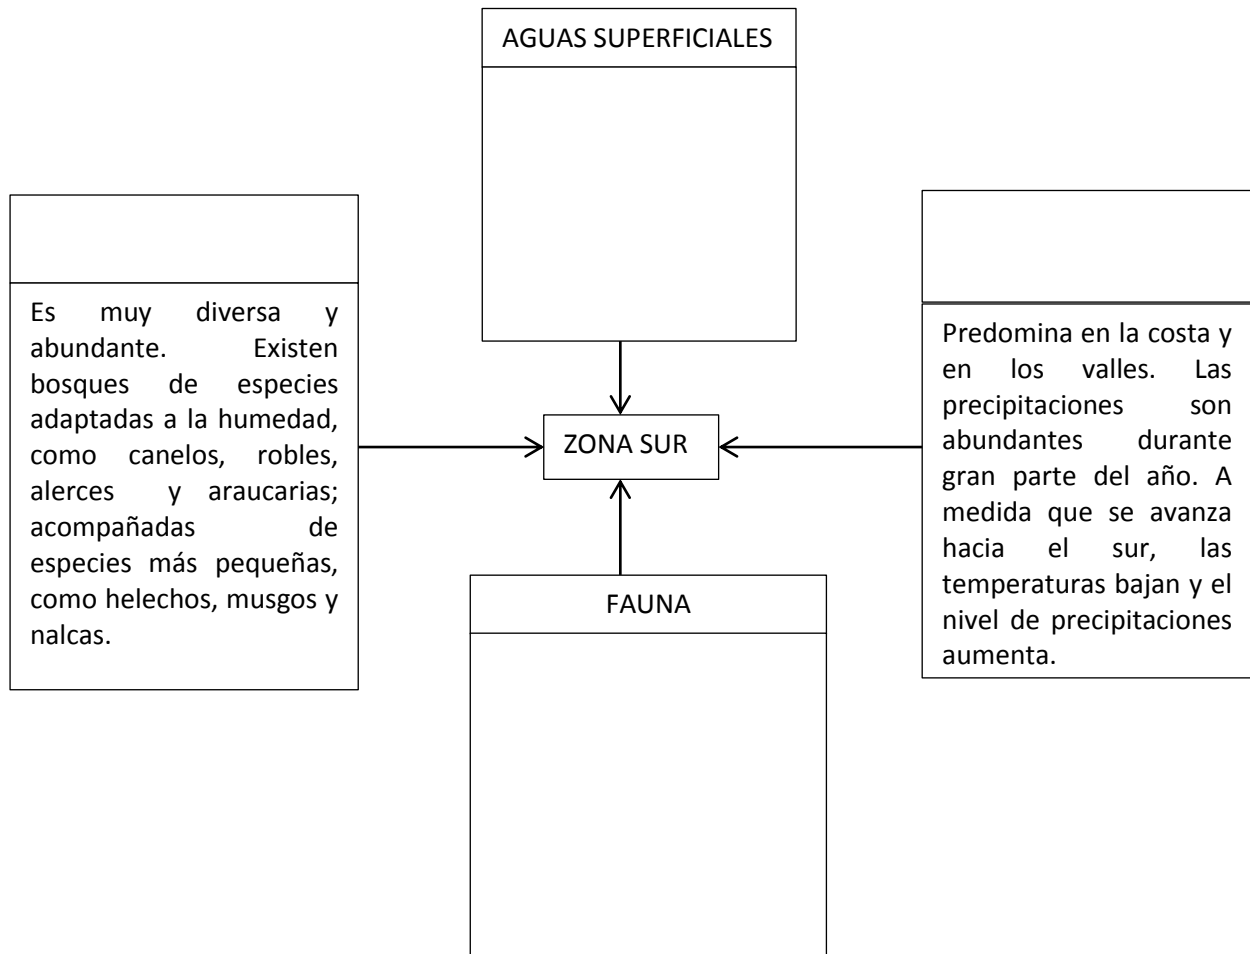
AGUAS SUPERFICIALES

Es muy diversa y abundante. Existen bosques de especies adaptadas a la humedad, como canelos, robles, alerces y araucarias; acompañadas de especies más pequeñas, como helechos, musgos y nalcas.

ZONA SUR

Predomina en la costa y en los valles. Las precipitaciones son abundantes durante gran parte del año. A medida que se avanza hacia el sur, las temperaturas bajan y el nivel de precipitaciones aumenta.

FAUNA